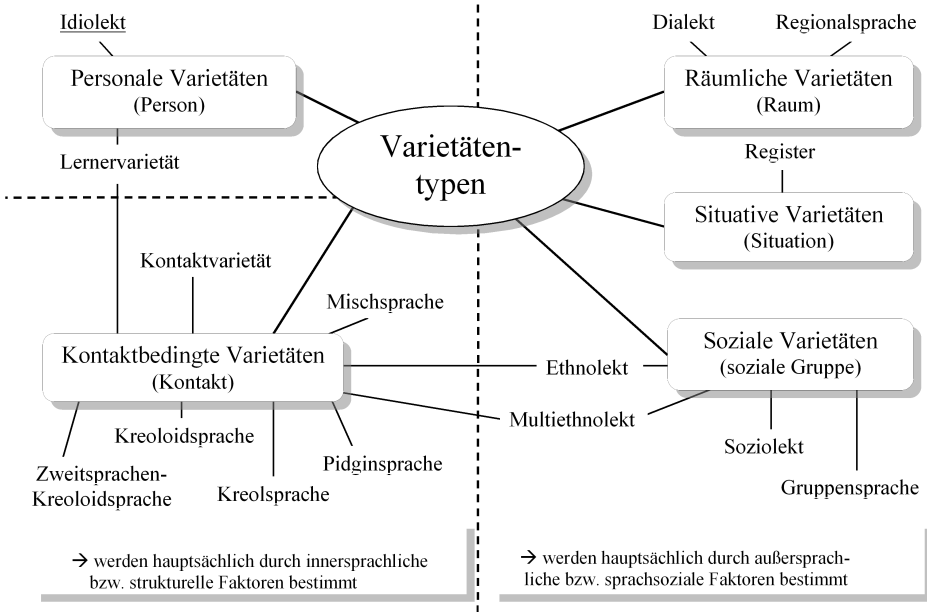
Idiolekt

Personale Varietäten
(Person)

Lernervarietät

Dialekt

Regionalsprache

Räumliche Varietäten
(Raum)

Varietätentypen

Register

Situative Varietäten
(Situation)

Kontaktvarietät

Mischsprache

Kontaktbedingte Varietäten
(Kontakt)

Ethnolekt

Soziale Varietäten
(soziale Gruppe)

Multiethnolekt

Kreoloidsprache

Zweitsprachen-Kreoloidsprache

Kreolsprache

Pidginsprache

Soziolekt

Gruppensprache

→ werden hauptsächlich durch innersprachliche bzw. strukturelle Faktoren bestimmt

→ werden hauptsächlich durch außersprachliche bzw. sprachsoziale Faktoren bestimmt